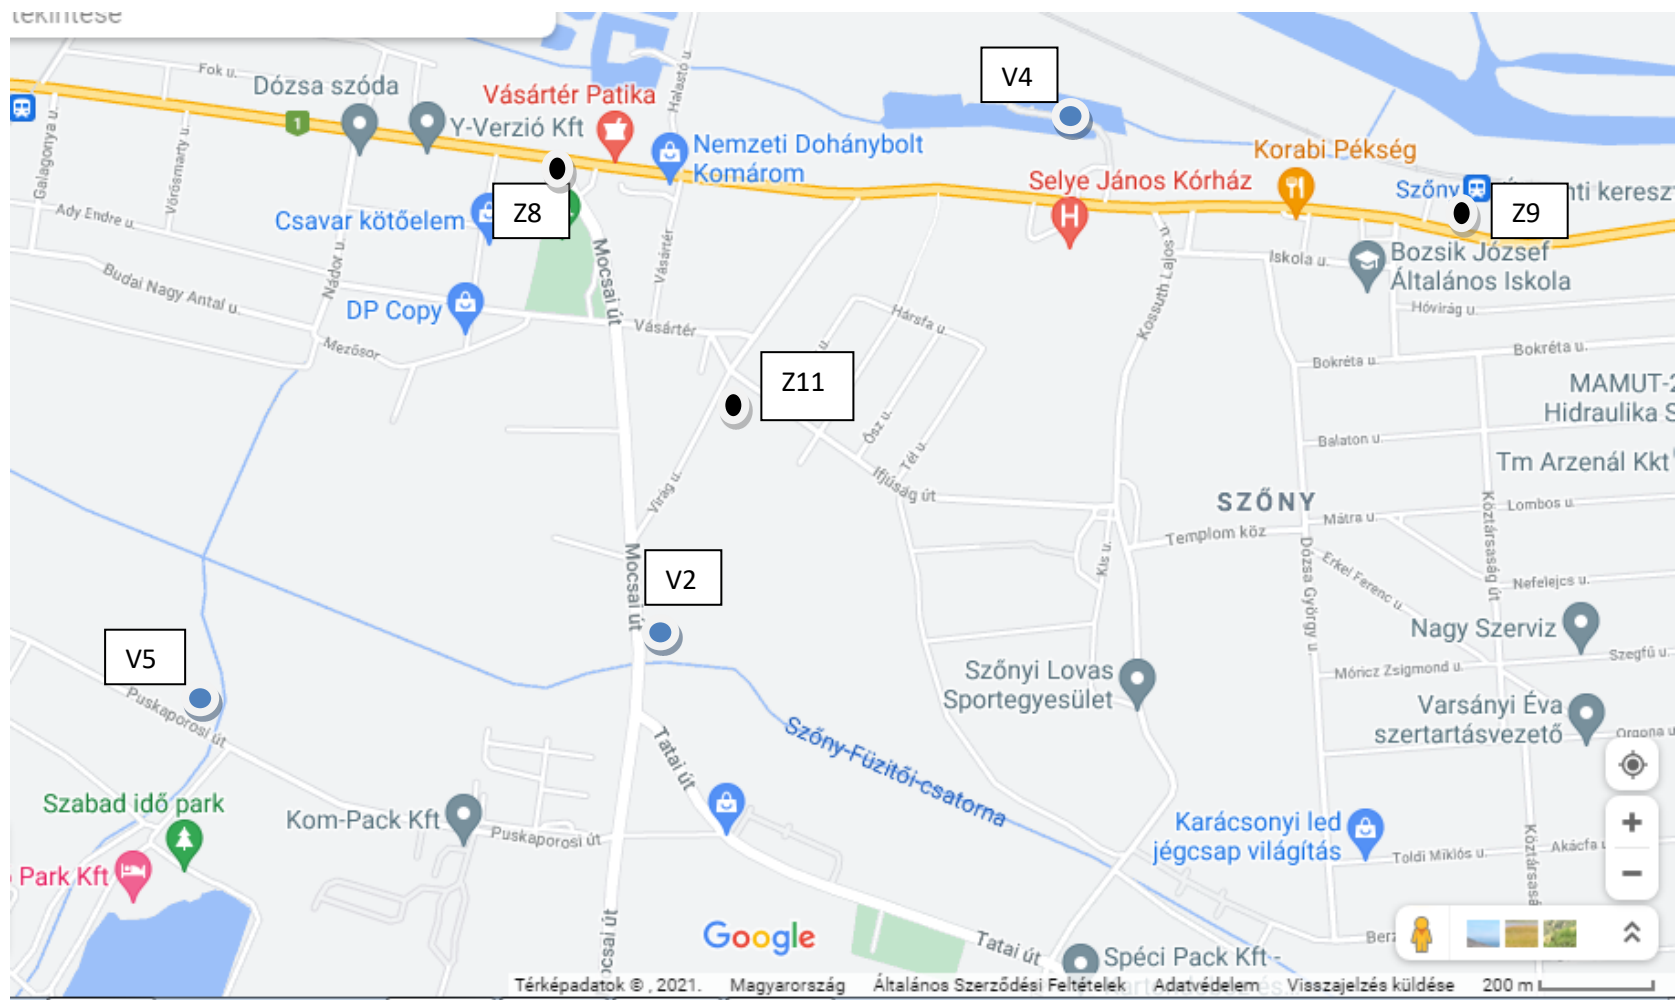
tekintése

V4
Fok u.
Dózsa szóda
Vásártér Patika
Y-Verzió Kft
Nemzeti Dohánybolt Komárom
Korabi Pékség
Selye János Kórház
Szőny
Z9
ti kereszt
Galagonya u.
Vörösmarty u.
Halastó u.
Ady Endre u.
Csavar kötőelem
Z8
Mocsai út
Vásártér
Iskola u.
Bozsik József Általános Iskola
Hóvirág u.
Budai Nagy Antal u.
Nádor u.
DP Copy
Vásártér
Hársfa u.
Kossuth Lajos u.
Bokréta u.
Bokréta u.
Mezősor
MAMUT-
Hidraulika S
Z11
Ősz u.
Tél u.
Balaton u.
Tm Arzenál Kkt
Ifjúság út
SZŐNY
Lombos u.
Virág u.
Templom köz
Mátra u.
Köztársaság út
Kis u.
Dózsa György u.
Erkel Ferenc u.
Nefelejcs u.
V2
Mocsai út
Nagy Szerviz
V5
Szőnyi Lovas Sportegyesület
Móricz Zsigmond u.
Szegfű u.
Puskaporosi út
Varsányi Éva szertartásvezető
Orgona u.
Tatai út
Szőny-Füzitői-csatorna
Szabad idő park
Kom-Pack Kft
Puskaporosi út
Karácsonyi led jégcsap világítás
Toldi Miklós u.
Akácfa
Köztársaság
Park Kft
Mocsai út
Google
Tatai út
Speci Pack Kft -
Berc
Térképadatok ©, 2021. Magyarország Általános Szerződési Feltételek Adatvédelem Visszajelzés küldése 200 m